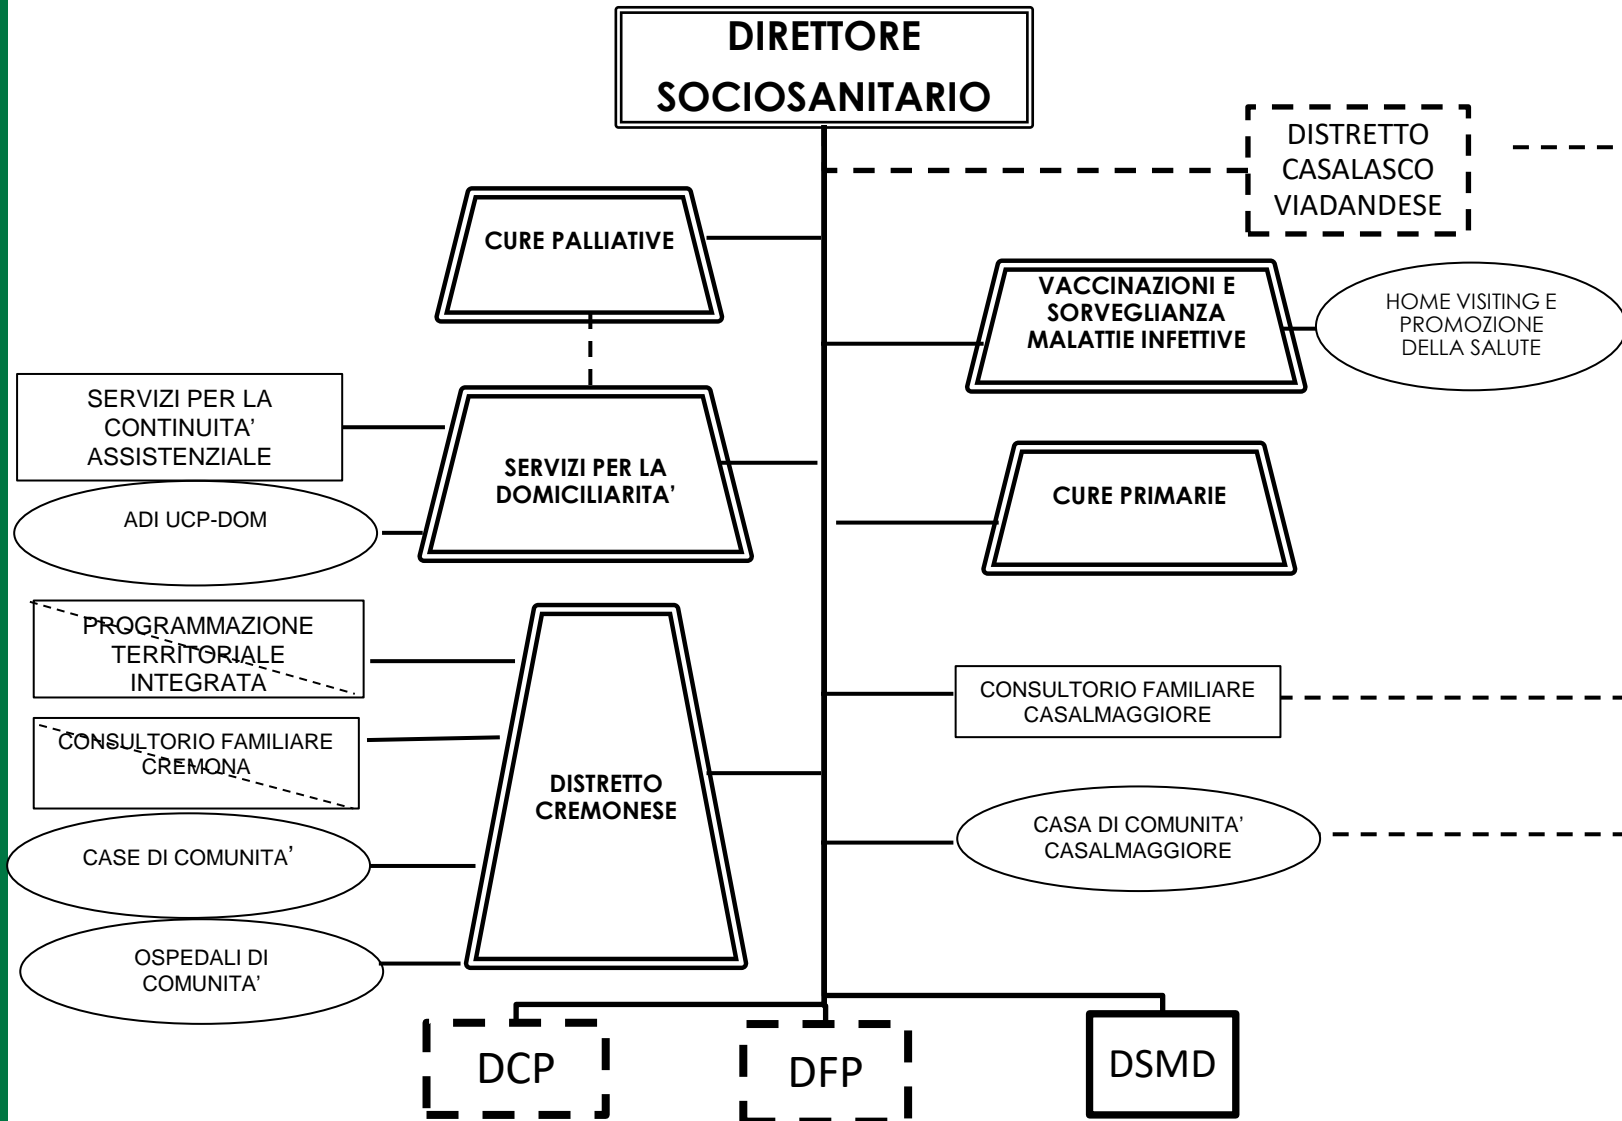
DIRETTORE SOCIOSANITARIO

DISTRETTO CASALASCO VIADANDESE

CURE PALLIATIVE

VACCINAZIONI E SORVEGLIANZA MALATTIE INFETTIVE

HOME VISITING E PROMOZIONE DELLA SALUTE

SERVIZI PER LA CONTINUITA' ASSISTENZIALE

SERVIZI PER LA DOMICILIARITA'

ADI UCP-DOM

CURE PRIMARIE

PROGRAMMAZIONE TERRITORIALE INTEGRATA

CONSULTORIO FAMILIARE CASALMAGGIORE

CONSULTORIO FAMILIARE CREMONA

DISTRETTO CREMONESE

CASE DI COMUNITA'

CASA DI COMUNITA' CASALMAGGIORE

OSPEDALI DI COMUNITA'

DCP

DFP

DSMD